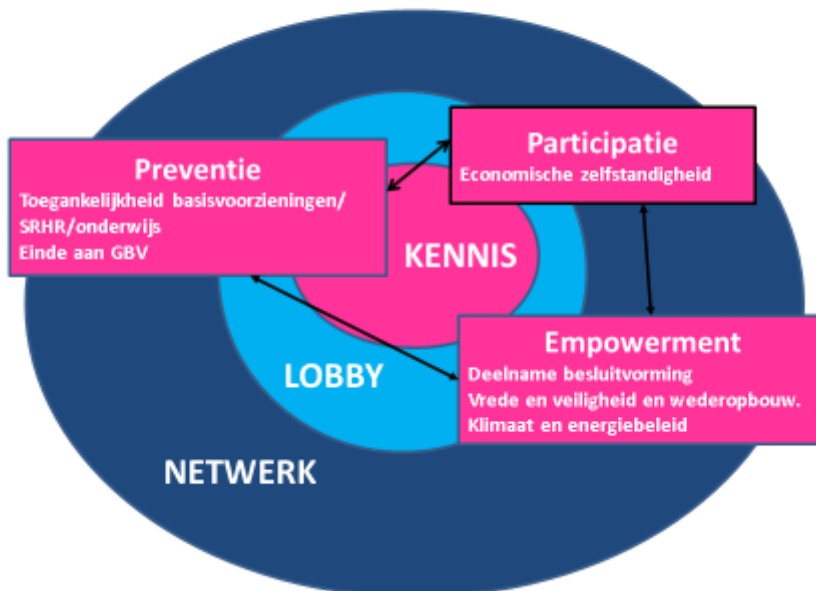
Participatie
Economische zelfstandigheid

Preventie
Toegankelijkheid basisvoorzieningen/ SRHR/onderwijs
Einde aan GBV

KENNIS

Empowerment
Deelname besluitvorming
Vrede en veiligheid en wederopbouw.
Klimaat en energiebeleid

LOBBY

NETWERK